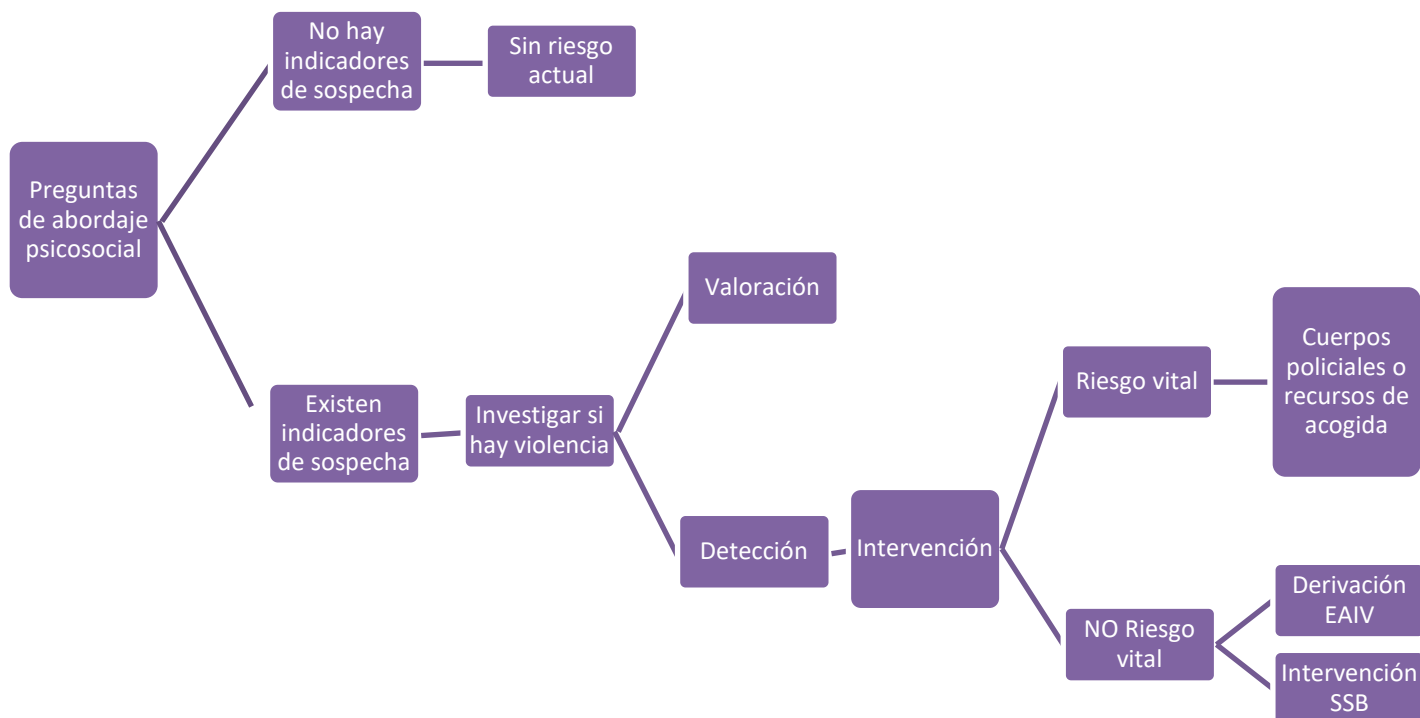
Preguntas de abordaje psicosocial

No hay indicadores de sospecha

Sin riesgo actual

Existen indicadores de sospecha

Investigar si hay violencia

Valoración

Detección

Intervención

Riesgo vital

Cuerpos policiales o recursos de acogida

NO Riesgo vital

Derivación EAIV

Intervención SSB